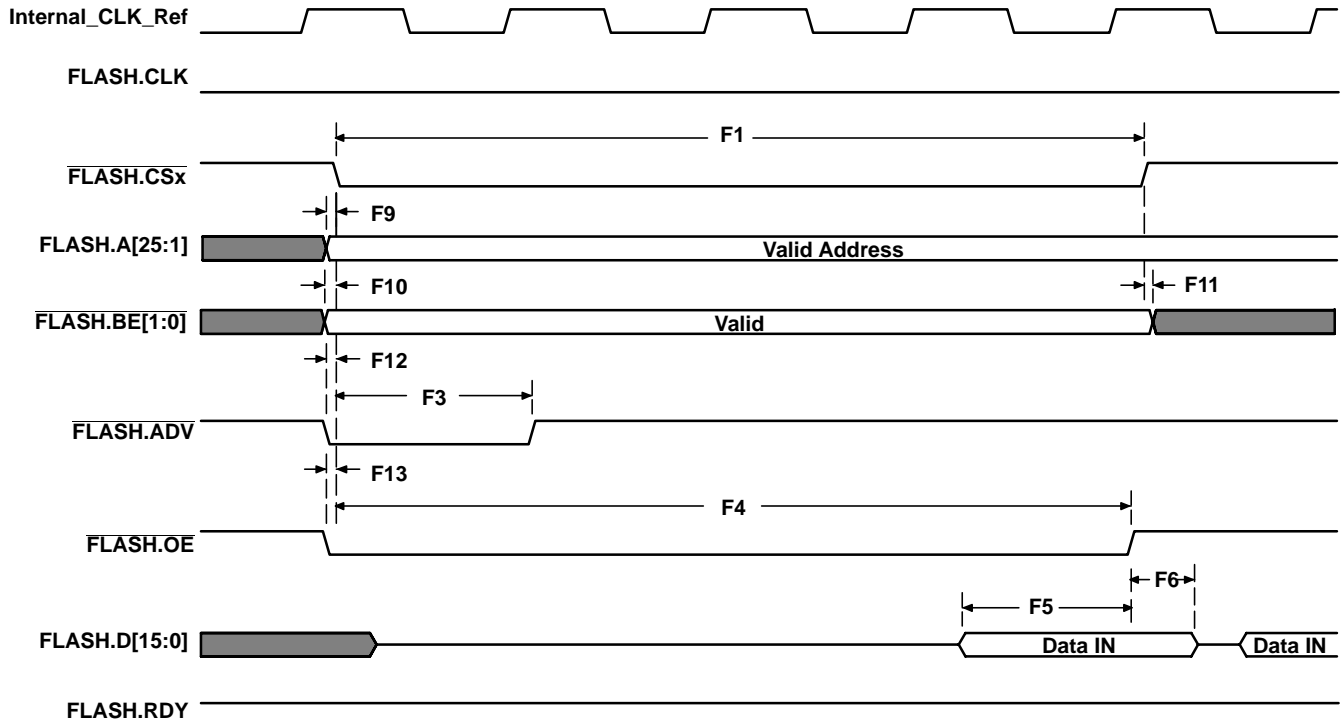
Internal_CLK_Ref

FLASH.CLK

F1

$\overline{\text{FLASH.CSx}}$

F9

FLASH.A[25:1]

Valid Address

F10

F11

$\overline{\text{FLASH.BE[1:0]}}$

Valid

F12

F3

$\overline{\text{FLASH.ADV}}$

F13

F4

$\overline{\text{FLASH.OE}}$

F6

F5

FLASH.D[15:0]

Data IN

Data IN

FLASH.RDY